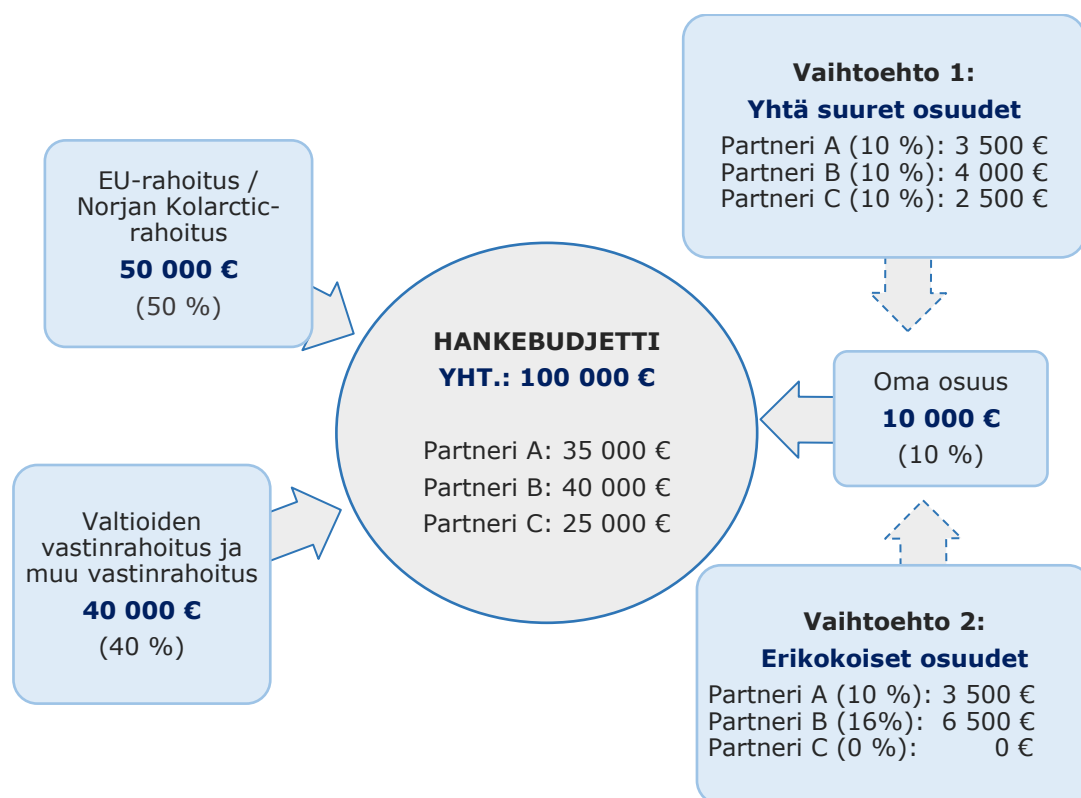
Vaihtoehto 1:
Yhtä suuret osuudet
Partneri A (10 %): 3 500 €
Partneri B (10 %): 4 000 €
Partneri C (10 %): 2 500 €

EU-rahoitus / Norjan Kolarctic-rahoitus
50 000 €
(50 %)

HANKEBUDJETTI
YHT.: 100 000 €

Partneri A: 35 000 €
Partneri B: 40 000 €
Partneri C: 25 000 €

Oma osuus
10 000 €
(10 %)

Valtioiden vastinrahoitus ja muu vastinrahoitus
40 000 €
(40 %)

Vaihtoehto 2:
Erikokoiset osuudet
Partneri A (10 %): 3 500 €
Partneri B (16%): 6 500 €
Partneri C (0 %): 0 €